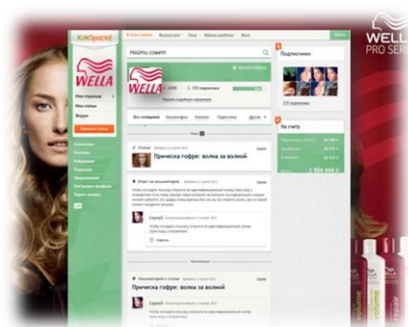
WELLA
PRO SER

КакПросто!

WELLA

Мои страницы
Мои статьи
Форум

Найти совет

WELLA

Подписчики

На счету

Прическа гофре: волна за волной

Сергей

Ответить

Прическа гофре: волна за волной

1 956 444